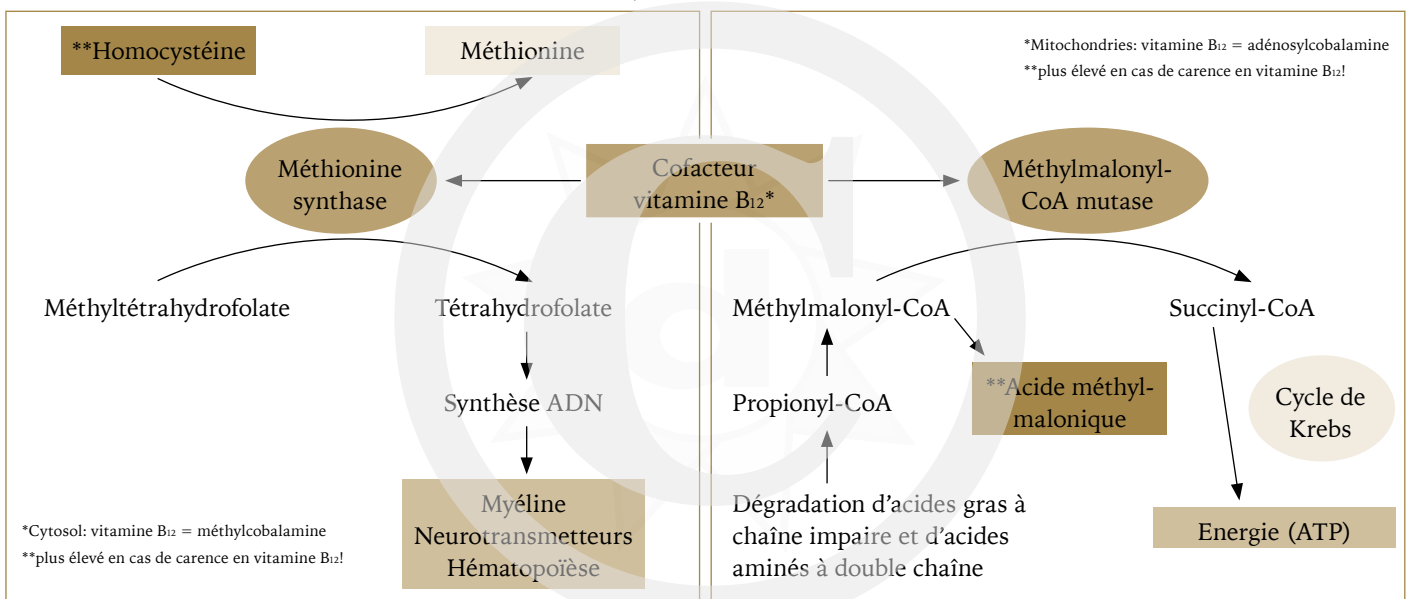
**Homocystéine

Méthionine

*Mitochondries: vitamine $B_{12}$ = adénosylcobalamine
**plus élevé en cas de carence en vitamine $B_{12}$!

Méthionine synthase

Cofacteur vitamine $B_{12}$*

Méthylmalonyl-CoA mutase

Méthyltétrahydrofolate

Tétrahydrofolate

Méthylmalonyl-CoA

Succinyl-CoA

Synthèse ADN

Propionyl-CoA

**Acide méthylmalonique

Cycle de Krebs

Myéline
Neurotransmetteurs
Hématopoïèse

Dégradation d'acides gras à chaîne impaire et d'acides aminés à double chaîne

Energie (ATP)

*Cytosol: vitamine $B_{12}$ = méthylcobalamine
**plus élevé en cas de carence en vitamine $B_{12}$!